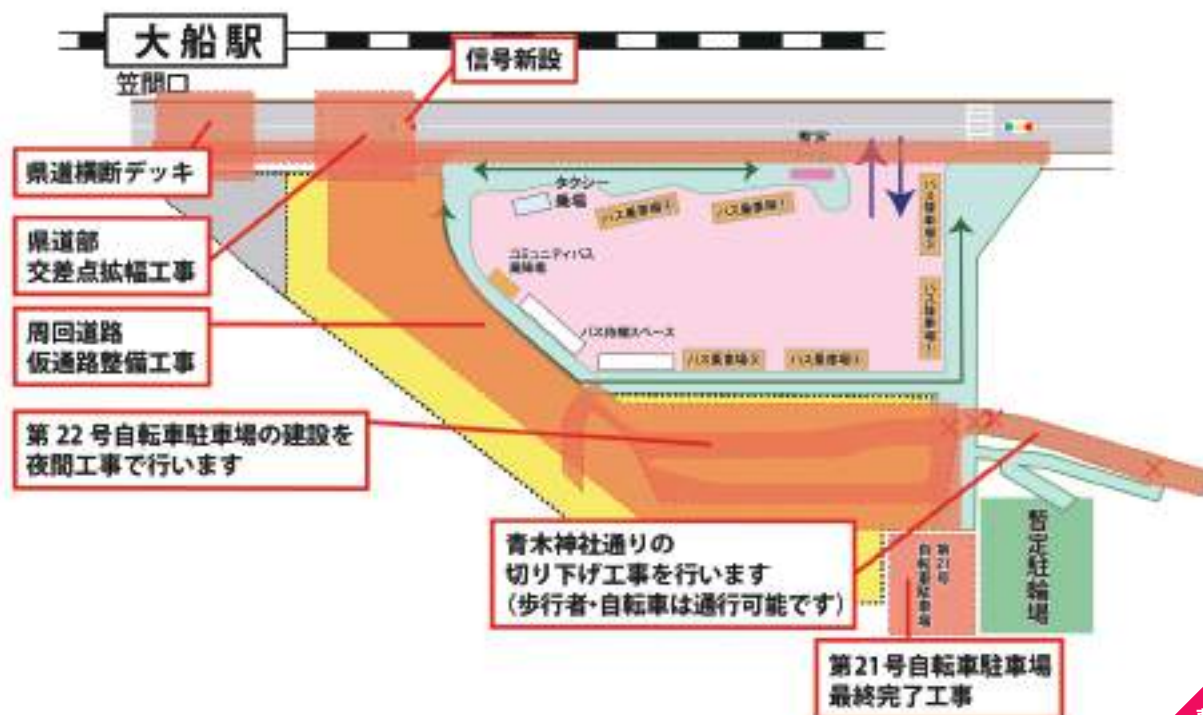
大船駅

笠間口

信号新設

県道横断デッキ

県道部
交差点拡幅工事

周回道路
仮通路整備工事

第 22 号自転車駐車場の建設を
夜間工事で行います

タクシー
乗場

バス乗車場1

バス乗車場1

コミュニティバス
乗降場

バス待機スペース

バス乗車場2

バス乗車場2

バス降車場

バス乗車場

青木神社通りの
切り下げ工事を行います
（歩行者・自転車は通行可能です）

第21号自転車駐車場

暫定駐輪場

第21号自転車駐車場
最終完了工事